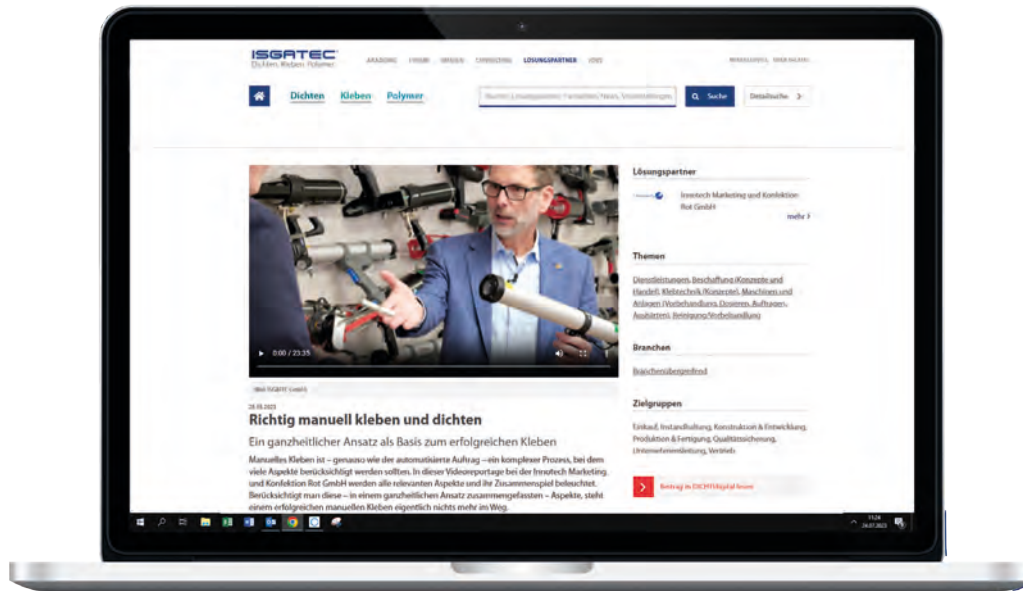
ISGATEC
Dichten. Kleben. Polymer.

AKADEMIE FORUM WISSEN CAPABILITIES LÖSUNGSPARTNER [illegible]

Dichten Kleben Polymer

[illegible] Suche Detailsuche

▶ 0:00 / 23:35

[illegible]

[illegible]

Richtig manuell kleben und dichten

Ein ganzheitlicher Ansatz als Basis zum erfolgreichen Kleben

Manuelles Kleben ist – genauso wie der automatisierte Auftrag – ein komplexer Prozess, bei dem viele Aspekte berücksichtigt werden sollten. In dieser Videoreportage bei der Innotech Marketing und Konfektion Rot GmbH werden alle relevanten Aspekte und ihr Zusammenspiel beleuchtet. Berücksichtigt man diese – in einem ganzheitlichen Ansatz zusammengefassten – Aspekte, steht einem erfolgreichen manuellen Kleben eigentlich nichts mehr im Weg.

Lösungspartner

Innotech Marketing und Konfektion Rot GmbH

mehr >

Themen

Dienstleistungen, Beschaffung (Konzepte und Handel), Klebtechnik (Konzepte), Maschinen und Anlagen (Vorbehandlung, Dosieren, Auftragen, Aushärten), Reinigung/Vorbehandlung

Branchen

Branchenübergreifend

Zielgruppen

Einkauf, Instandhaltung, Konstruktion & Entwicklung, Produktion & Fertigung, Qualitätssicherung, Unternehmensleitung, Vertrieb

Beitrag im DICHT!digital lesen

11:24
24.07.2023